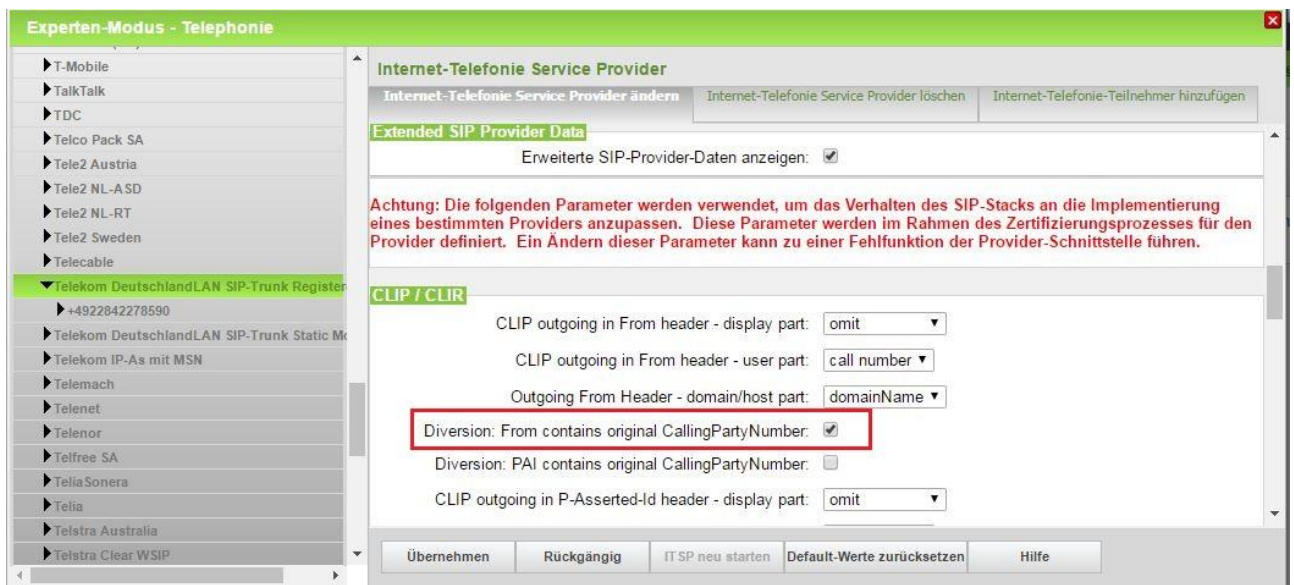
Experten-Modus - Telephonie

T-Mobile
TalkTalk
TDC
Telco Pack SA
Tele2 Austria
Tele2 NL-ASD
Tele2 NL-RT
Tele2 Sweden
Telecable
Telekom DeutschlandLAN SIP-Trunk Register
+4922842278590
Telekom DeutschlandLAN SIP-Trunk Static Mo
Telekom IP-As mit MSN
Telemach
Telenet
Telenor
Telfree SA
TeliaSonera
Telia
Telstra Australia
Telstra Clear WSIP

Internet-Telefonie Service Provider

Internet-Telefonie Service Provider ändern | Internet-Telefonie Service Provider löschen | Internet-Telefonie-Teilnehmer hinzufügen

Extended SIP Provider Data

Erweiterte SIP-Provider-Daten anzeigen: ☑

Achtung: Die folgenden Parameter werden verwendet, um das Verhalten des SIP-Stacks an die Implementierung eines bestimmten Providers anzupassen. Diese Parameter werden im Rahmen des Zertifizierungsprozesses für den Provider definiert. Ein Ändern dieser Parameter kann zu einer Fehlfunktion der Provider-Schnittstelle führen.

CLIP / CLIR

CLIP outgoing in From header - display part: omit

CLIP outgoing in From header - user part: call number

Outgoing From Header - domain/host part: domainName

Diversion: From contains original CallingPartyNumber: ☑

Diversion: PAI contains original CallingPartyNumber: ☐

CLIP outgoing in P-Asserted-Id header - display part: omit

Übernehmen | Rückgängig | ITSP neu starten | Default-Werte zurücksetzen | Hilfe